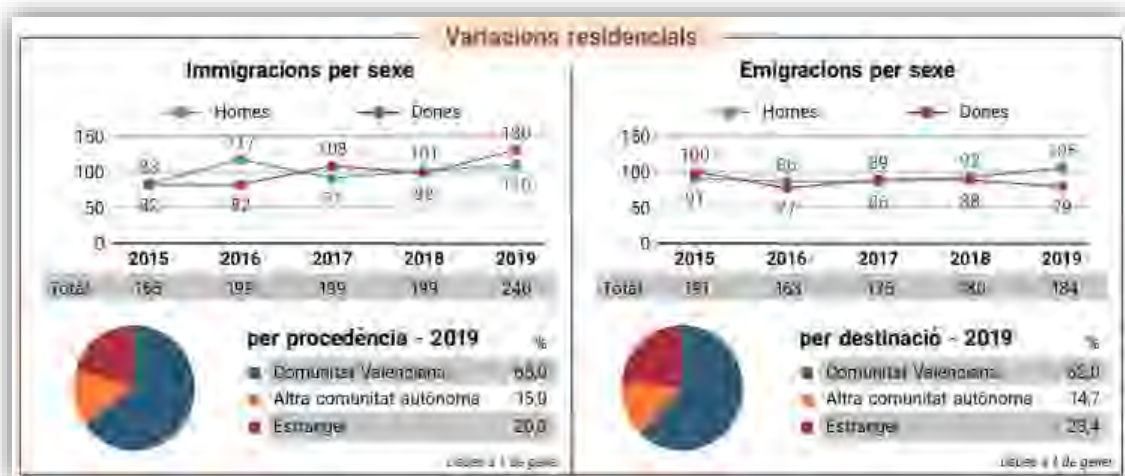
Variacions residencials

Immigracions per sexe

Homes Dones

150
100
50
0

83 117 108 101 130
82 82 91 98 110

2015 2016 2017 2018 2019

| Total | 165 | 199 | 199 | 199 | 240 |
|---|---|---|---|---|---|

per procedència - 2019 %

| Comunitat Valenciana | 65,0 |
|---|---|
| Altra comunitat autònoma | 15,0 |
| Estranger | 20,0 |

Dades a 1 de gener

Emigracions per sexe

Homes Dones

150
100
50
0

100 86 89 92 105
91 77 86 88 79

2015 2016 2017 2018 2019

| Total | 191 | 163 | 175 | 180 | 184 |
|---|---|---|---|---|---|

per destinació - 2019 %

| Comunitat Valenciana | 62,0 |
|---|---|
| Altra comunitat autònoma | 14,7 |
| Estranger | 23,4 |

Dades a 1 de gener